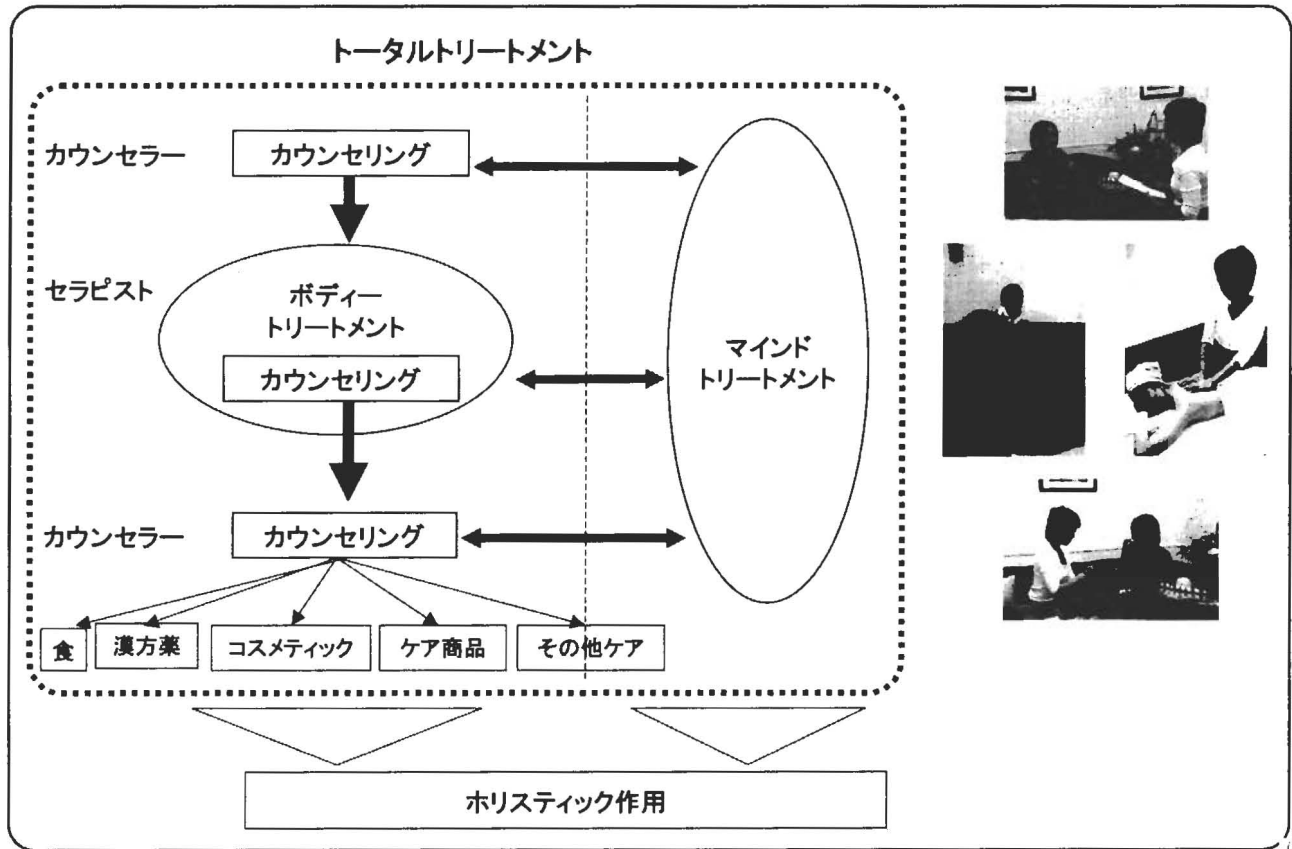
トータルトリートメント

カウンセラー

カウンセリング

セラピスト

ボディー
トリートメント

カウンセリング

マインド
トリートメント

カウンセラー

カウンセリング

食

漢方薬

コスメティック

ケア商品

その他ケア

ホリスティック作用